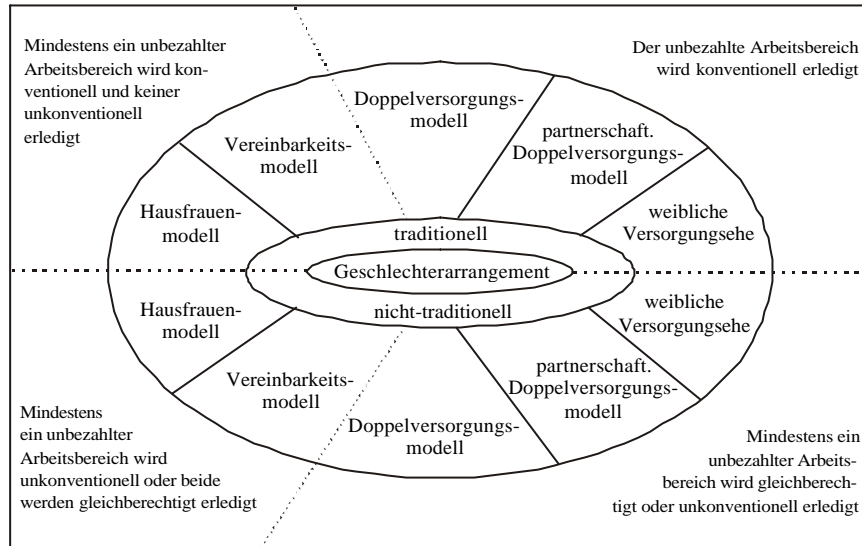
Mindestens ein unbezahlter Arbeitsbereich wird konventionell und keiner unkonventionell erledigt

Der unbezahlte Arbeitsbereich wird konventionell erledigt

Doppelversorgungsmodell

Vereinbarkeitsmodell

partnerschaft. Doppelversorgungsmodell

Hausfrauenmodell

weibliche Versorgungsehe

traditionell

Geschlechterarrangement

nicht-traditionell

Hausfrauenmodell

weibliche Versorgungsehe

Vereinbarkeitsmodell

partnerschaft. Doppelversorgungsmodell

Doppelversorgungsmodell

Mindestens ein unbezahlter Arbeitsbereich wird unkonventionell oder beide werden gleichberechtigt erledigt

Mindestens ein unbezahlter Arbeitsbereich wird gleichberechtigt oder unkonventionell erledigt